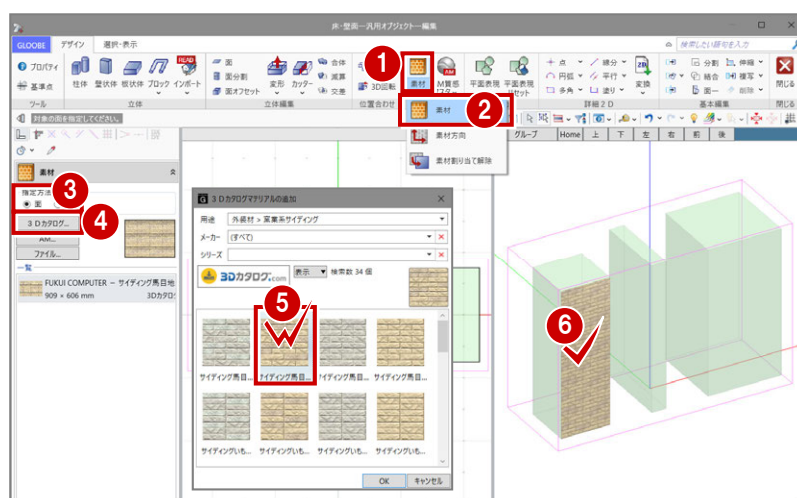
床・壁面―汎用オブジェクト―編集

GLOOBE デザイン 選択・表示

プロパティ 基準点 ツール

柱体 壁状体 板状体 ブロック インポート 立体

面 面分割 面オフセット

変形 カッター 合体 減算 交差 立体編集

3D回転 位置合わせ

素材 M質感 パラメータ

平面表現 平面表現 リセット

点 円弧 多角 線分 平行 塗り 変換 詳細２Ｄ

分割 結合 図一 伸縮 複写 削除 基本編集

閉じる 閉じる

検索したい語句を入力

対象の面を指定してください。

1

2

素材

素材方向

素材割り当て解除

グループ Home 上 下 左 右 前 後

素材

3

指定方法

面

3Ｄカタログ...

4

AM...

ファイル...

一覧

FUKUI COMPUTER － サイディング馬目地

909 × 606 mm 3Dカタログ

3Ｄカタログマテリアルの追加

用途 外装材 > 窯業系サイディング

メーカー (すべて)

シリーズ

3Dカタログ.com 表示 検索数 34 個

5

サイディング馬目... サイディング馬目... サイディング馬目... サイディング馬目...

サイディングいも... サイディングいも... サイディングいも... サイディングいも...

OK キャンセル

6